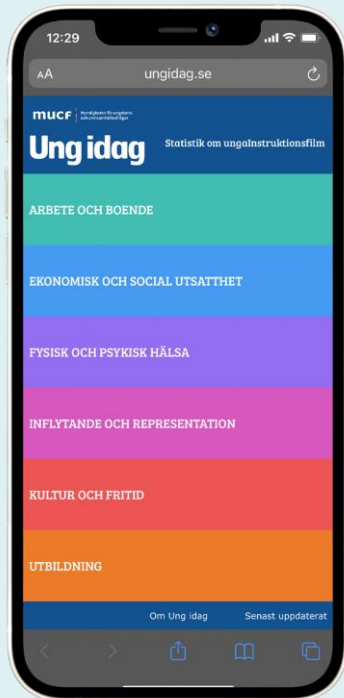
12:29

AA ungidag.se

mucf Myndigheten för ungdoms- och civilsamhällesfrågor

Ung idag

Statistik om ungaInstruktionsfilm

ARBETE OCH BOENDE

EKONOMISK OCH SOCIAL UTSATTHET

FYSISK OCH PSYKISK HÄLSA

INFLYTANDE OCH REPRESENTATION

KULTUR OCH FRITID

UTBILDNING

Om Ung idag

Senast uppdaterat